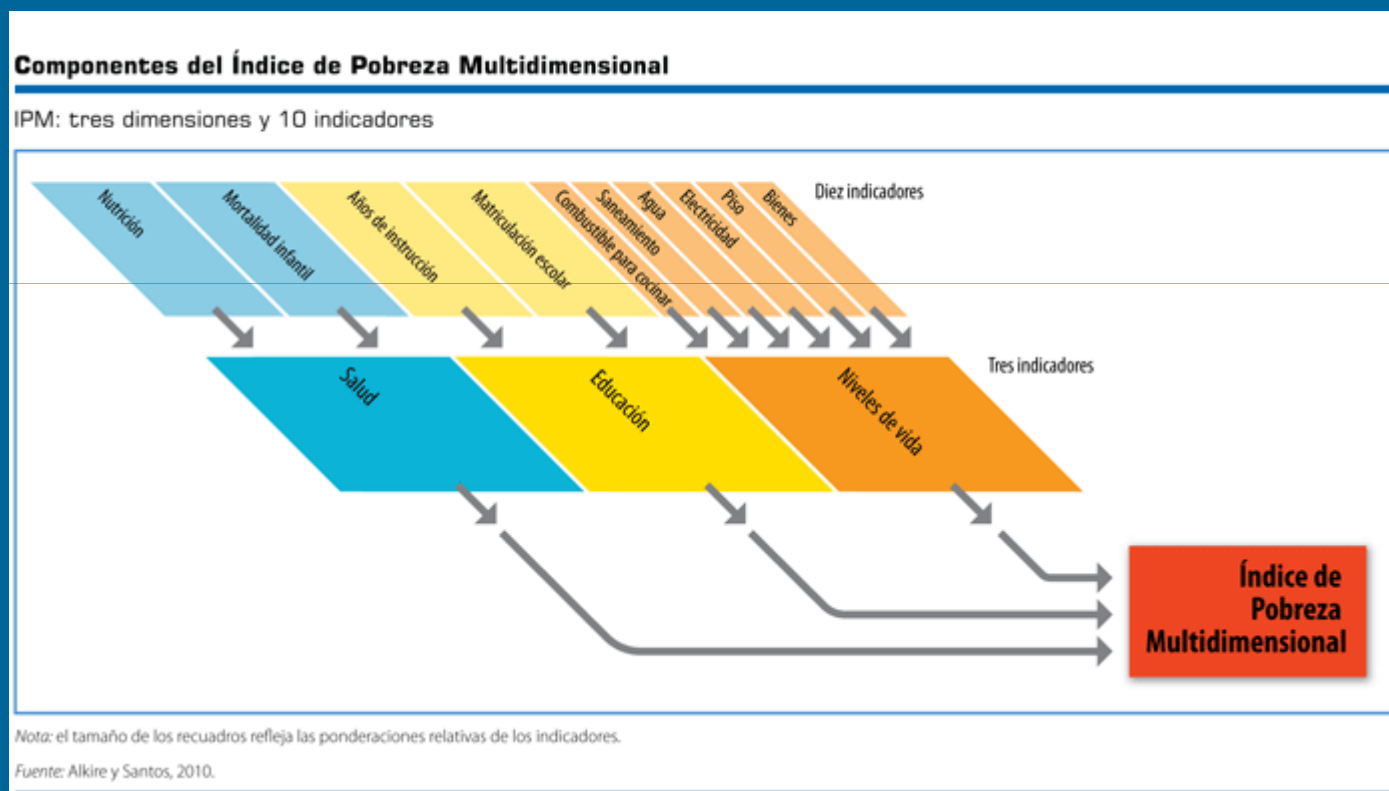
Componentes del Índice de Pobreza Multidimensional

IPM: tres dimensiones y 10 indicadores

Nutrición

Mortalidad infantil

Años de instrucción

Matriculación escolar

Combustible para cocinar

Saneamiento

Agua

Electricidad

Piso

Bienes

Diez indicadores

Salud

Educación

Niveles de vida

Tres indicadores

Índice de Pobreza Multidimensional

Nota: el tamaño de los recuadros refleja las ponderaciones relativas de los indicadores.

Fuente: Alkire y Santos, 2010.